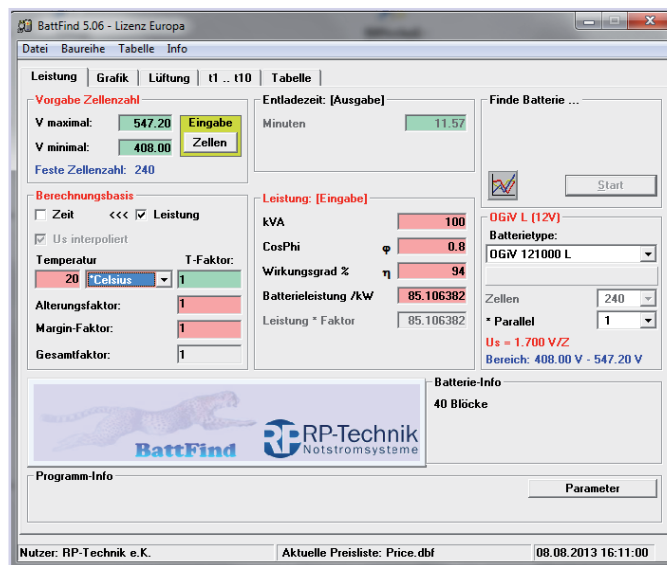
BattFind 5.06 - Lizenz Europa

Datei Baureihe Tabelle Info

Leistung | Grafik | Lüftung | t1 .. t10 | Tabelle

Vorgabe Zellenzahl
V maximal: 547.20
V minimal: 408.00
Eingabe
Zellen
Feste Zellenzahl: 240

Entladezeit: [Ausgabe]
Minuten 11.57

Finde Batterie ...
Start

Berechnungsbasis
Zeit <<< Leistung
Us interpoliert
Temperatur T-Faktor:
20 °Celsius 1
Alterungsfaktor: 1
Margin-Faktor: 1
Gesamtfaktor: 1

Leistung: [Eingabe]
kVA 100
CosPhi $\varphi$ 0.8
Wirkungsgrad % $\eta$ 94
Batterieleistung /kW 85.106382
Leistung * Faktor 85.106382

OGiV L (12V)
Batterietype:
OGiV 121000 L
Zellen 240
* Parallel 1
Us = 1.700 V/Z
Bereich: 408.00 V - 547.20 V

BattFind
RP RP-Technik Notstromsysteme

Batterie-Info
40 Blöcke

Programm-Info
Parameter

Nutzer: RP-Technik e.K. | Aktuelle Preisliste: Price.dbf | 08.08.2013 16:11:00